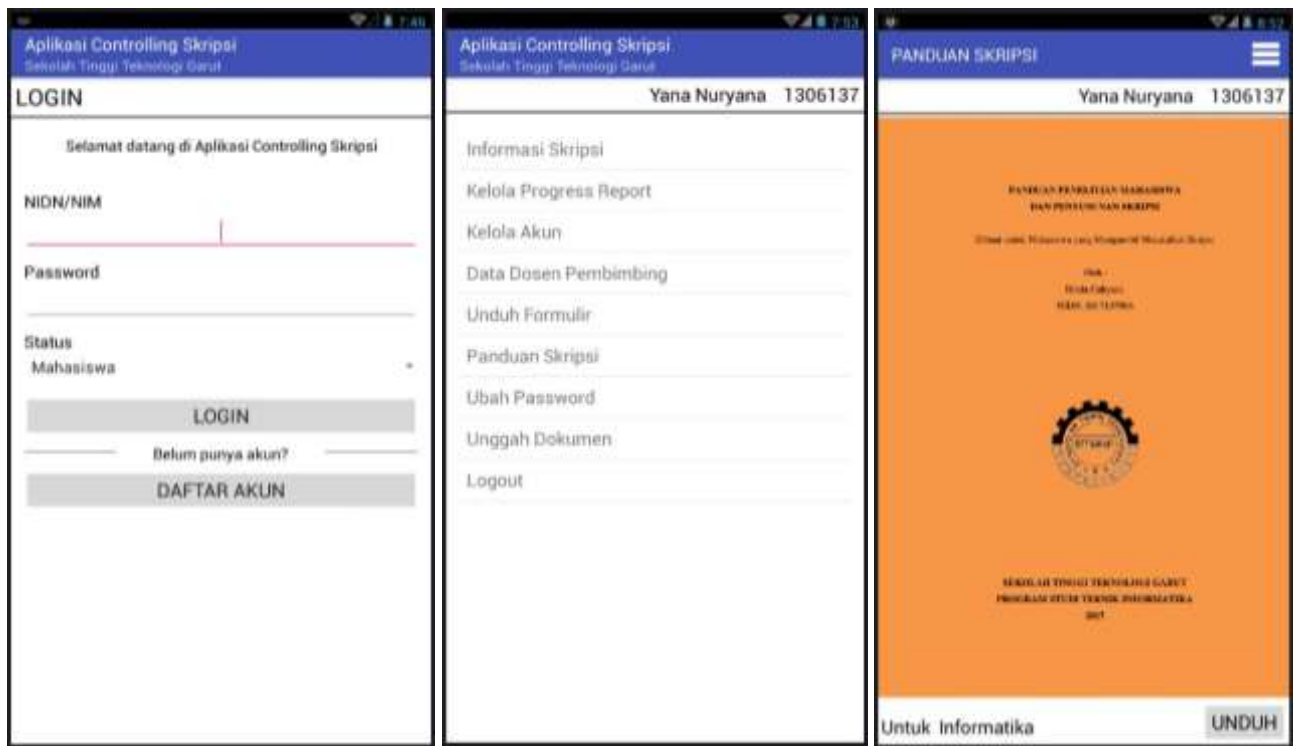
7:46

Aplikasi Controlling Skripsi
Sekolah Tinggi Teknologi Garut

LOGIN

Selamat datang di Aplikasi Controlling Skripsi

NIDN/NIM

Password

Status
Mahasiswa

LOGIN

Belum punya akun?

DAFTAR AKUN

7:53

Aplikasi Controlling Skripsi
Sekolah Tinggi Teknologi Garut

Yana Nuryana 1306137

Informasi Skripsi

Kelola Progress Report

Kelola Akun

Data Dosen Pembimbing

Unduh Formulir

Panduan Skripsi

Ubah Password

Unggah Dokumen

Logout

8:52

PANDUAN SKRIPSI

Yana Nuryana 1306137

PANDUAN PENELITIAN MAHASISWA
DAN PENYUSUNAN SKRIPSI

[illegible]

Oleh
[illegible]
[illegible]

STTGARUT

SEKOLAH TINGGI TEKNOLOGI GARUT
PROGRAM STUDI TEKNIK INFORMATIKA
2017

Untuk Informatika

UNDUH